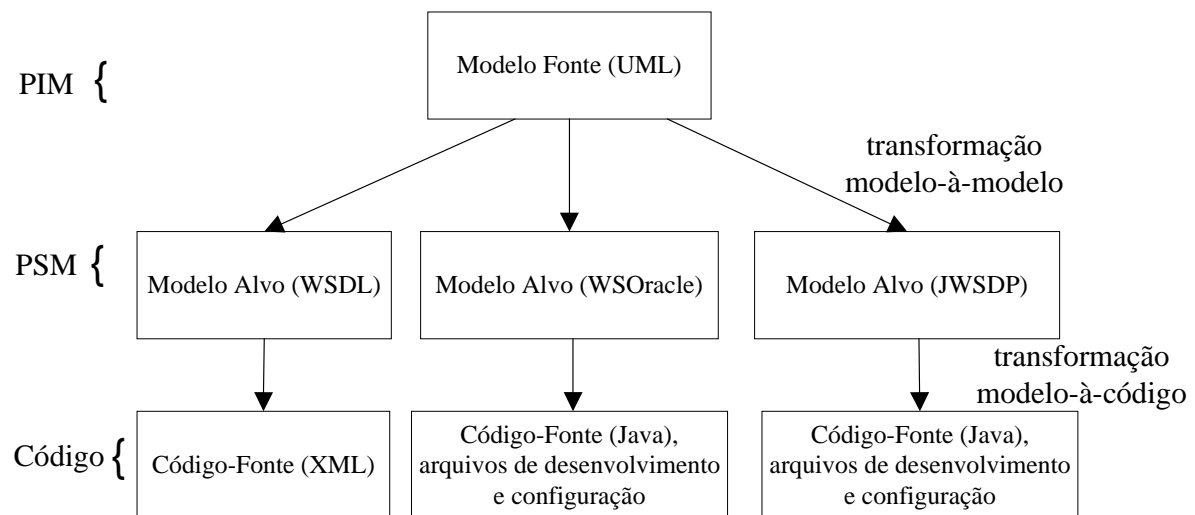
PIM {

Modelo Fonte (UML)

transformação modelo-à-modelo

PSM {

Modelo Alvo (WSDL)

Modelo Alvo (WSOracle)

Modelo Alvo (JWSDP)

transformação modelo-à-código

Código {

Código-Fonte (XML)

Código-Fonte (Java), arquivos de desenvolvimento e configuração

Código-Fonte (Java), arquivos de desenvolvimento e configuração